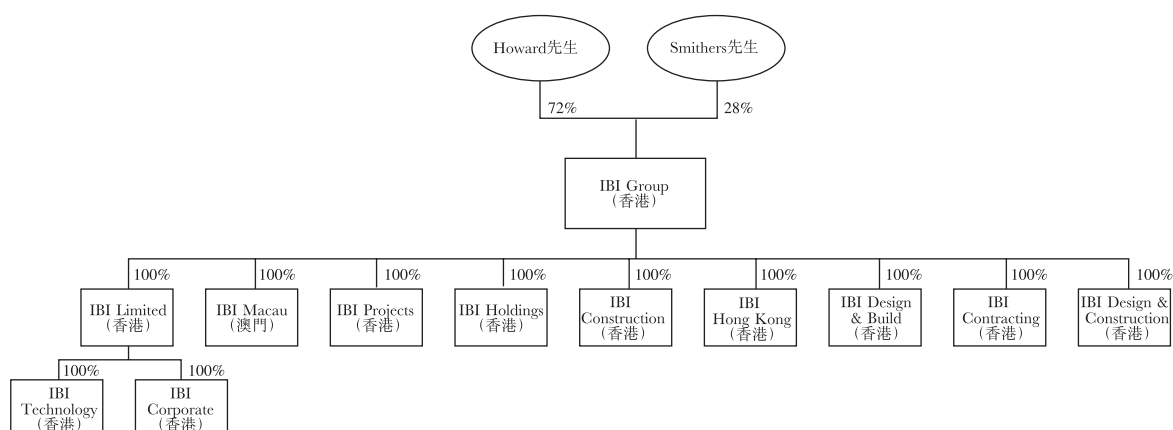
Howard先生

Smithers先生

72%

28%

IBI Group
（香港）

100%

100%

100%

100%

100%

100%

100%

100%

100%

IBI Limited
（香港）

IBI Macau
（澳門）

IBI Projects
（香港）

IBI Holdings
（香港）

IBI
Construction
（香港）

IBI
Hong Kong
（香港）

IBI Design
& Build
（香港）

IBI
Contracting
（香港）

IBI Design &
Construction
（香港）

100%

100%

IBI
Technology
（香港）

IBI
Corporate
（香港）